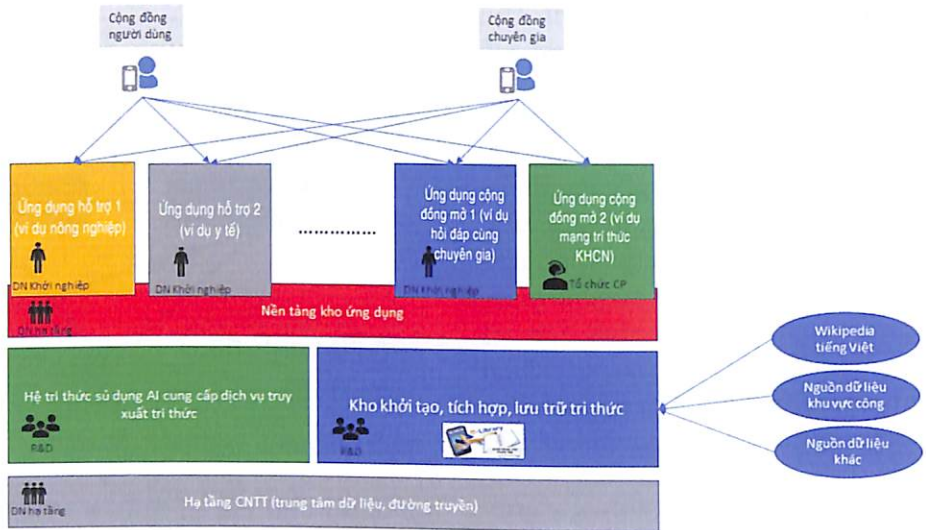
Cộng đồng người dùng

Cộng đồng chuyên gia

Ứng dụng hỗ trợ 1 (ví dụ nông nghiệp)

DN Khởi nghiệp

Ứng dụng hỗ trợ 2 (ví dụ y tế)

DN Khởi nghiệp

..........

Ứng dụng cộng đồng mở 1 (ví dụ hỏi đáp cùng chuyên gia)

DN Khởi nghiệp

Ứng dụng cộng đồng mở 2 (ví dụ mạng tri thức KHCN)

Tổ chức CP

DN hạ tầng

Nền tảng kho ứng dụng

Hệ tri thức sử dụng AI cung cấp dịch vụ truy xuất tri thức

R&D

Kho khởi tạo, tích hợp, lưu trữ tri thức

R&D

Wikipedia tiếng Việt

Nguồn dữ liệu khu vực công

Nguồn dữ liệu khác

DN hạ tầng

Hạ tầng CNTT (trung tâm dữ liệu, đường truyền)